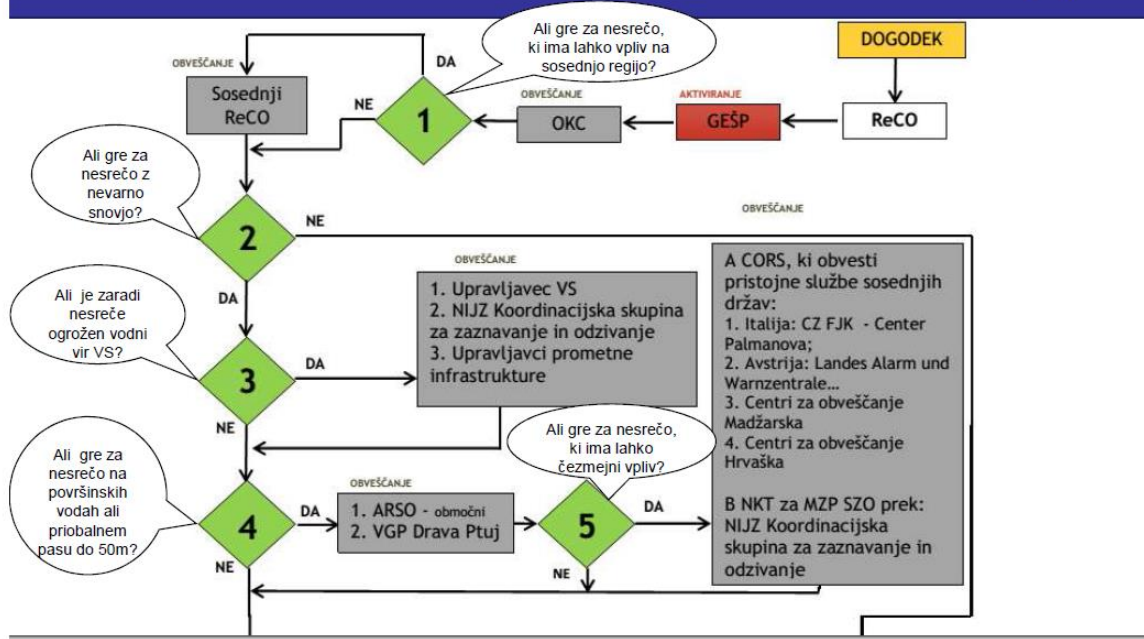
DOGODEK

ReCO

AKTIVIRANJE

GEŠP

OBVEŠČANJE

OKC

Ali gre za nesrečo, ki ima lahko vpliv na sosednjo regijo?

DA

1

NE

OBVEŠČANJE

Sosednji ReCO

Ali gre za nesrečo z nevarno snovjo?

2

NE

OBVEŠČANJE

DA

Ali je zaradi nesreče ogrožen vodni vir VS?

3

DA

OBVEŠČANJE

1. Upravljavec VS
2. NIJZ Koordinacijska skupina za zaznavanje in odzivanje
3. Upravljavci prometne infrastrukture

NE

A CORS, ki obvesti pristojne službe sosednjih držav:
1. Italija: CZ FJK - Center Palmanova;
2. Avstrija: Landes Alarm und Warnzentrale...
3. Centri za obveščanje Madžarska
4. Centri za obveščanje Hrvaška

B NKT za MZP SZO prek: NIJZ Koordinacijska skupina za zaznavanje in odzivanje

Ali gre za nesrečo, ki ima lahko čezmejni vpliv?

Ali gre za nesrečo na površinskih vodah ali priobalnem pasu do 50m?

4

DA

OBVEŠČANJE

1. ARSO - območni
2. VGP Drava Ptuj

5

DA

NE

NE